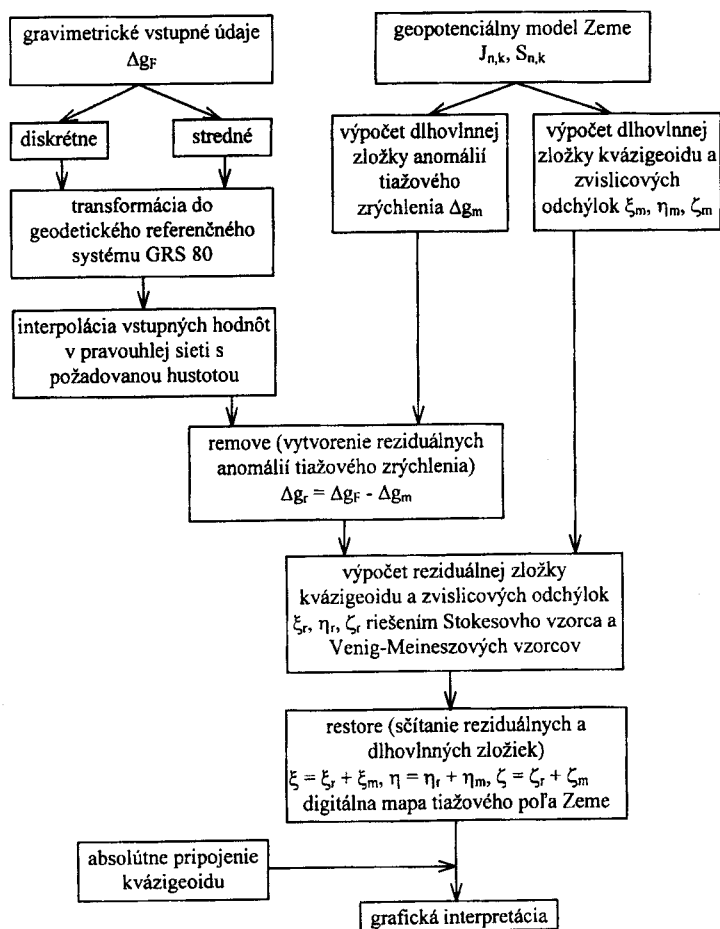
gravimetrické vstupné údaje
$\Delta g_F$

geopotenciálny model Zeme
$J_{n,k}$, $S_{n,k}$

diskrétne

stredné

výpočet dlhovlnnej zložky anomálií tiažového zrýchlenia $\Delta g_m$

výpočet dlhovlnnej zložky kvázigeoidu a zvislicových odchýlok $\xi_m$, $\eta_m$, $\zeta_m$

transformácia do geodetického referenčného systému GRS 80

interpolácia vstupných hodnôt v pravouhlej sieti s požadovanou hustotou

remove (vytvorenie reziduálnych anomálií tiažového zrýchlenia)
$\Delta g_r = \Delta g_F - \Delta g_m$

výpočet reziduálnej zložky kvázigeoidu a zvislicových odchýlok $\xi_r$, $\eta_r$, $\zeta_r$ riešením Stokesovho vzorca a Venig-Meineszových vzorcov

restore (sčítanie reziduálnych a dlhovlnných zložiek)
$\xi = \xi_r + \xi_m$, $\eta = \eta_r + \eta_m$, $\zeta = \zeta_r + \zeta_m$
digitálna mapa tiažového poľa Zeme

absolútne pripojenie kvázigeoidu

grafická interpretácia